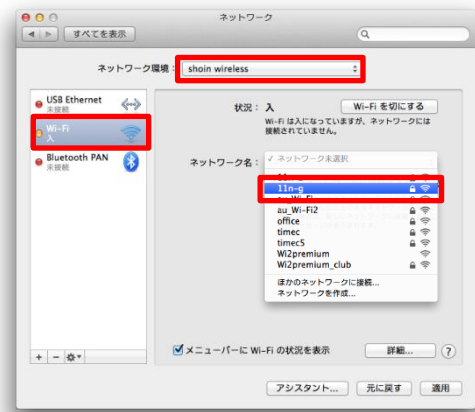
ネットワーク

すべてを表示

ネットワーク環境： shoin wireless

USB Ethernet
未接続

Wi-Fi
入

Bluetooth PAN
未接続

状況： 入

Wi-Fi を切にする

Wi-Fi は入になっていますが、ネットワークには接続されていません。

ネットワーク名：

✓ ネットワーク未選択

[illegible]

11n-g

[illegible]

au_Wi-Fi2

office

timec

timec5

Wi2premium

Wi2premium_club

ほかのネットワークに接続...

ネットワークを作成...

メニューバーに Wi-Fi の状況を表示

詳細...

?

アシスタント...

元に戻す

適用